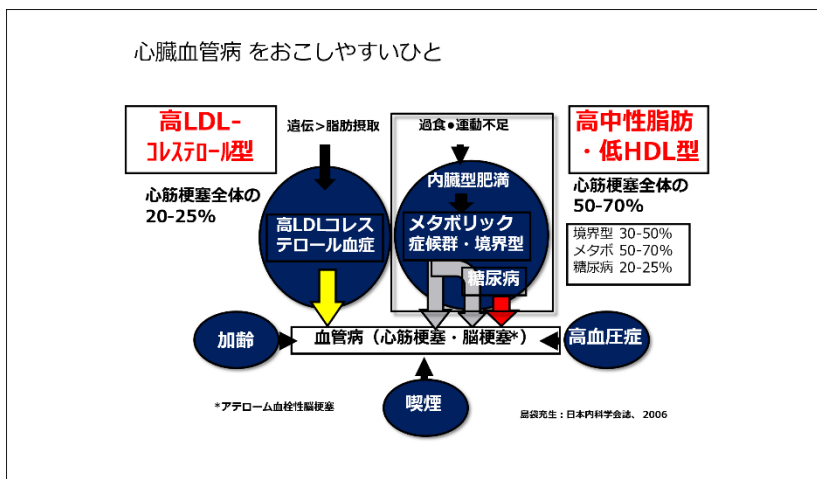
心臓血管病 をおこしやすいひと

高LDL-コレステロール型

心筋梗塞全体の 20-25%

遺伝>脂肪摂取

高LDLコレステロール血症

過食●運動不足

内臓型肥満

メタボリック症候群・境界型

糖尿病

高中性脂肪・低HDL型

心筋梗塞全体の 50-70%

境界型 30-50%
メタボ 50-70%
糖尿病 20-25%

加齢

血管病（心筋梗塞・脳梗塞*）

高血圧症

喫煙

*アテローム血栓性脳梗塞

島袋先生：日本内科学会誌、2006